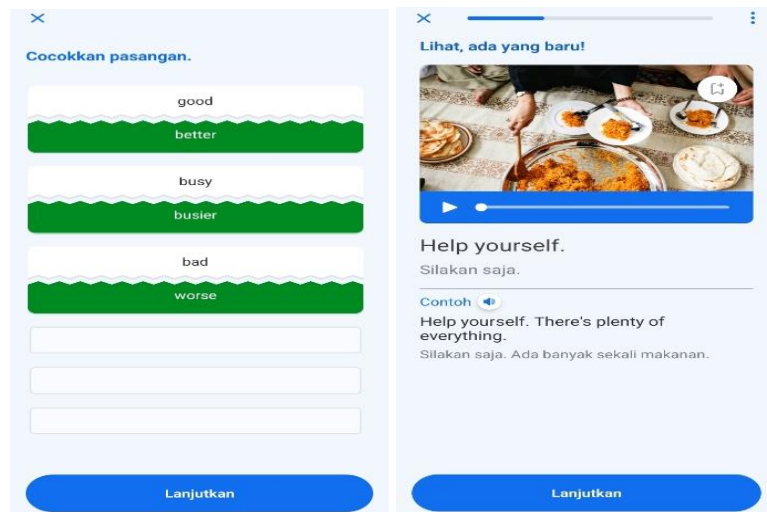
Cocokkan pasangan.

good

better

busy

busier

bad

worse

Lanjutkan

Lihat, ada yang baru!

Help yourself.

Silakan saja.

Contoh

Help yourself. There's plenty of everything.

Silakan saja. Ada banyak sekali makanan.

Lanjutkan